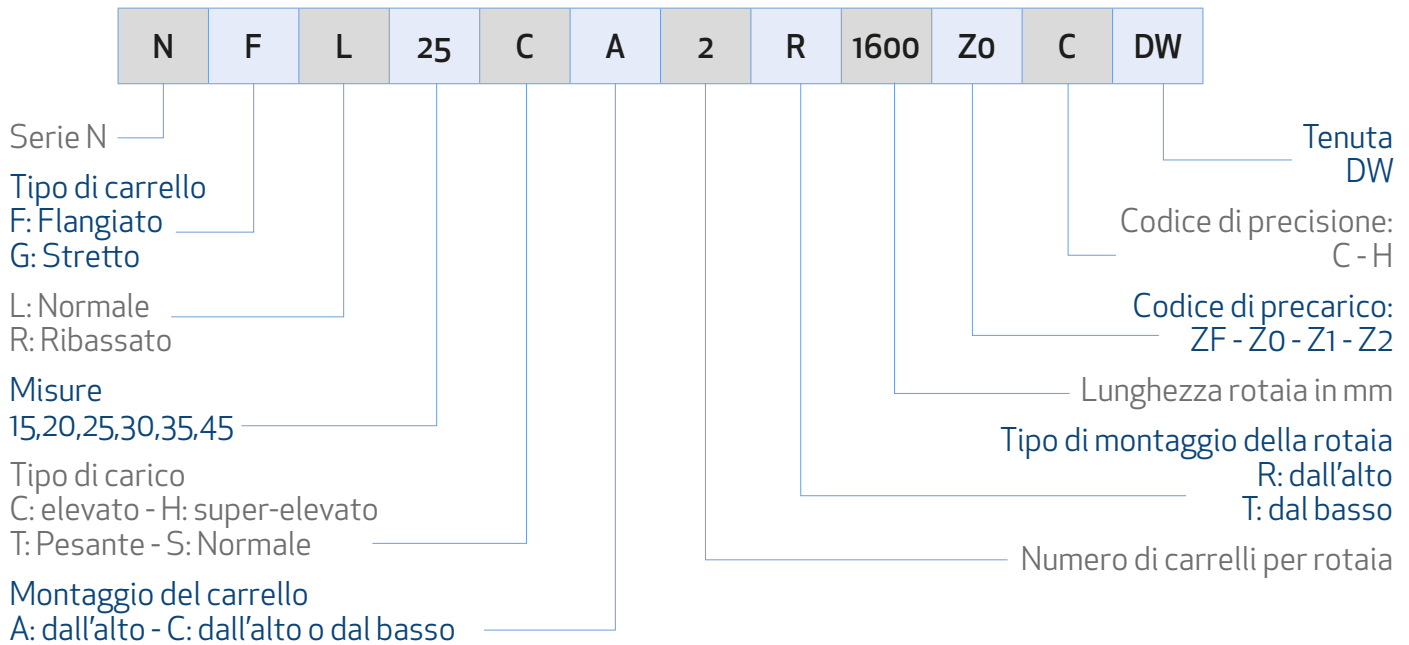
| N | F | L | 25 | C | A | 2 | R | 1600 | Z0 | C | DW |
|---|---|---|---|---|---|---|---|---|---|---|---|

Serie N

Tipo di carrello
F: Flangiato
G: Stretto

L: Normale
R: Ribassato

Misure
15,20,25,30,35,45

Tipo di carico
C: elevato - H: super-elevato
T: Pesante - S: Normale

Montaggio del carrello
A: dall'alto - C: dall'alto o dal basso

Tenuta
DW

Codice di precisione:
C - H

Codice di precarico:
ZF - Z0 - Z1 - Z2

Lunghezza rotaia in mm

Tipo di montaggio della rotaia
R: dall'alto
T: dal basso

Numero di carrelli per rotaia